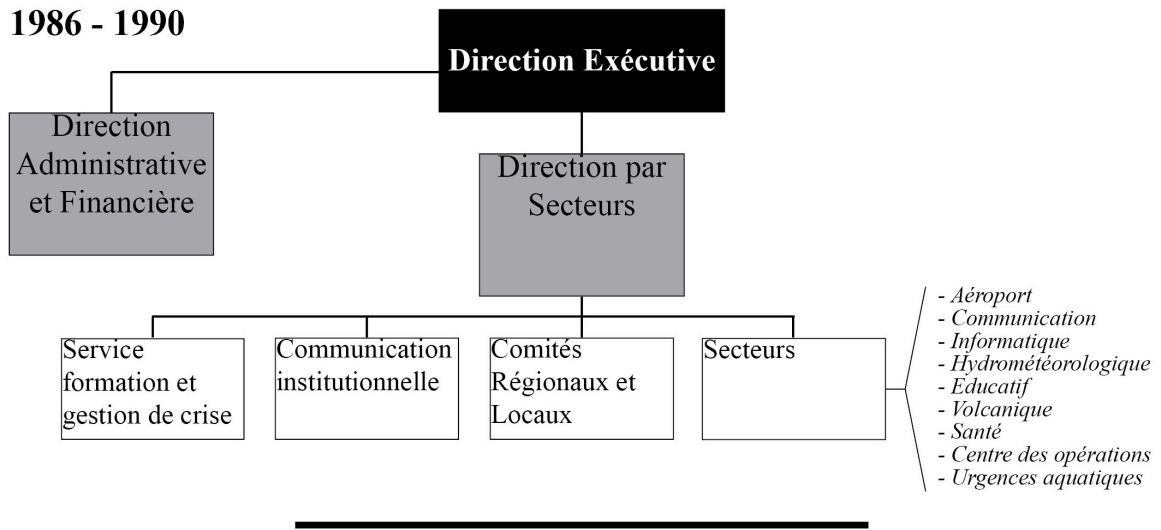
1986 - 1990

Direction Exécutive

Direction Administrative et Financière

Direction par Secteurs

Service formation et gestion de crise

Communication institutionnelle

Comités Régionaux et Locaux

Secteurs

- Aéroport
- Communication
- Informatique
- Hydrométéorologique
- Educatif
- Volcanique
- Santé
- Centre des opérations
- Urgences aquatiques